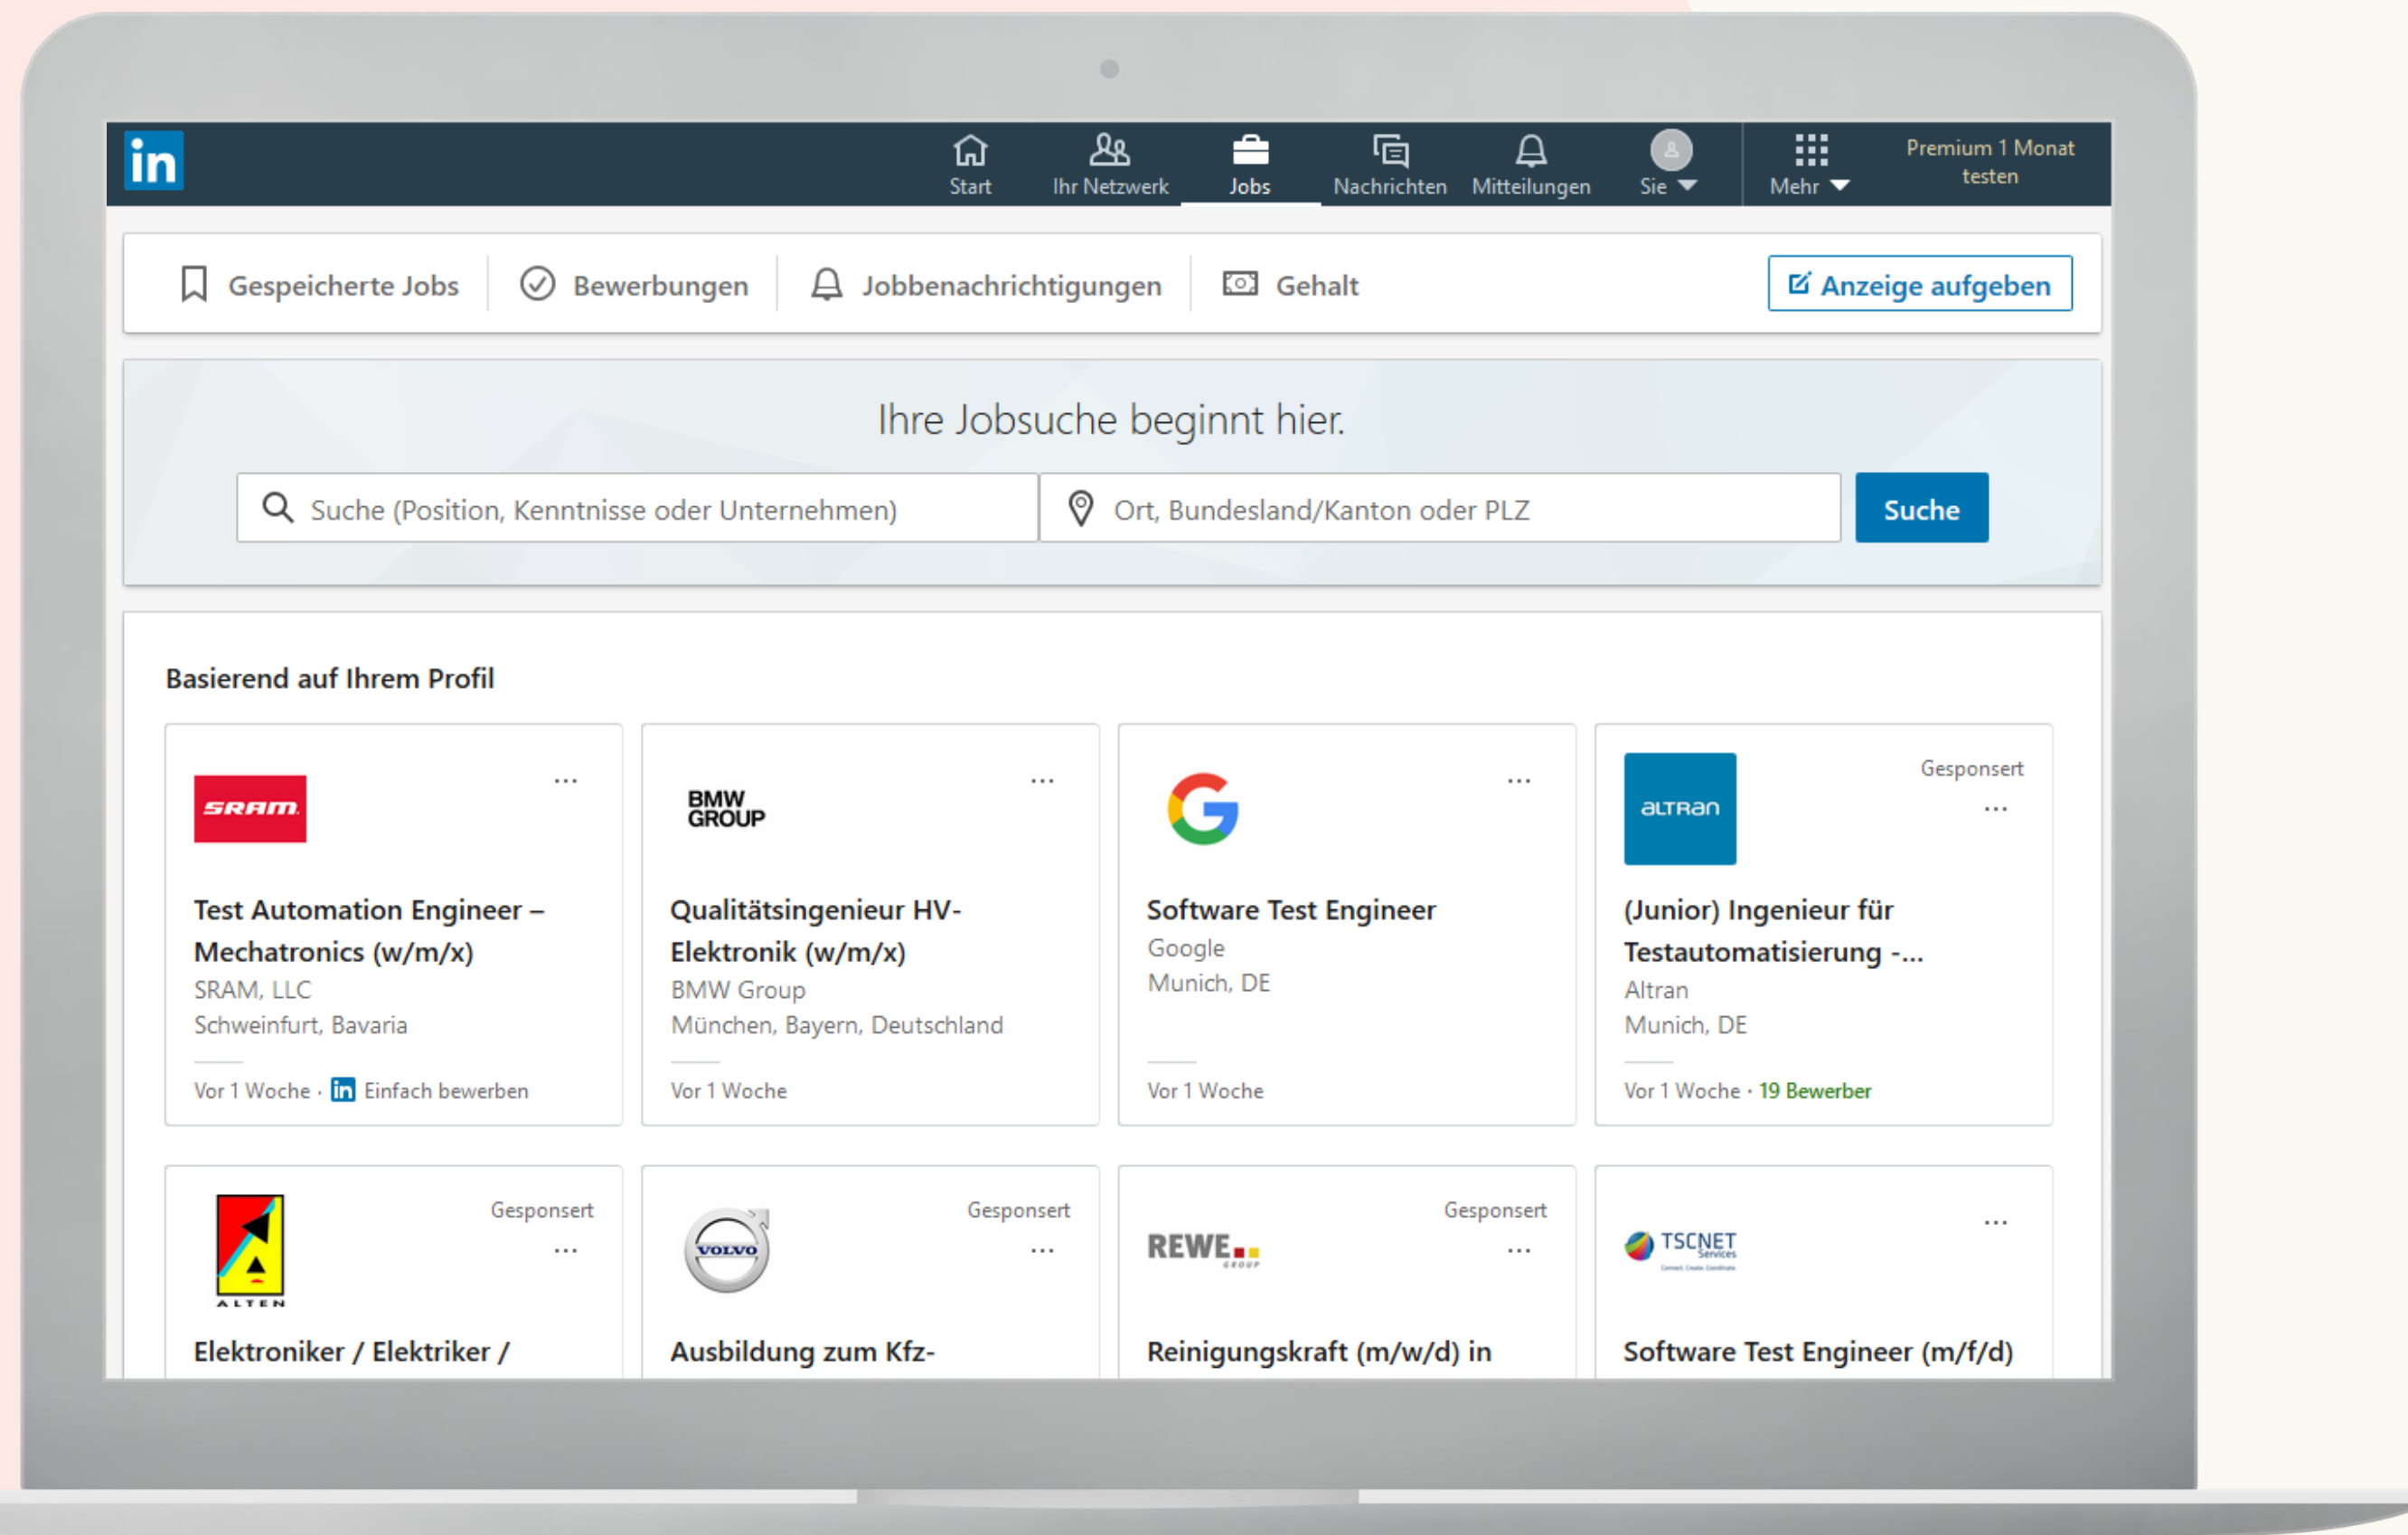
in

Start | Ihr Netzwerk | Jobs | Nachrichten | Mitteilungen | Sie | Mehr | Premium 1 Monat testen

Gespeicherte Jobs | Bewerbungen | Jobbenachrichtigungen | Gehalt | Anzeige aufgeben

Ihre Jobsuche beginnt hier.

Suche (Position, Kenntnisse oder Unternehmen)
Ort, Bundesland/Kanton oder PLZ
Suche

Basierend auf Ihrem Profil

SRAM
...
Test Automation Engineer – Mechatronics (w/m/x)
SRAM, LLC
Schweinfurt, Bavaria
Vor 1 Woche · in Einfach bewerben

BMW GROUP
...
Qualitätsingenieur HV-Elektronik (w/m/x)
BMW Group
München, Bayern, Deutschland
Vor 1 Woche

...
Software Test Engineer
Google
Munich, DE
Vor 1 Woche

altran
Gesponsert
...
(Junior) Ingenieur für Testautomatisierung -...
Altran
Munich, DE
Vor 1 Woche · 19 Bewerber

ALTEN
Gesponsert
...
Elektroniker / Elektriker /

VOLVO
Gesponsert
...
Ausbildung zum Kfz-

REWE GROUP
Gesponsert
...
Reinigungskraft (m/w/d) in

TSCNET Services
...
Software Test Engineer (m/f/d)